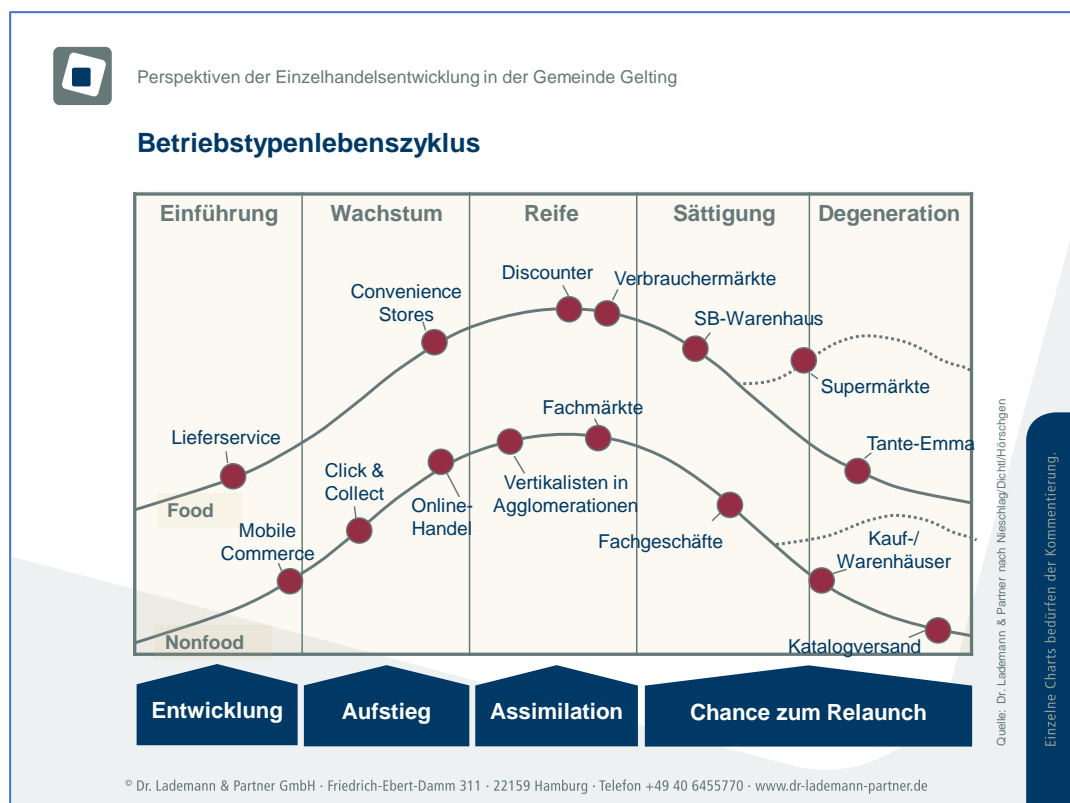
Perspektiven der Einzelhandelsentwicklung in der Gemeinde Gelting

Betriebstypenlebenszyklus

Einführung
Wachstum
Reife
Sättigung
Degeneration

Discounter
Verbrauchermärkte
Convenience Stores
SB-Warenhaus
Supermärkte
Lieferservice
Tante-Emma
Fachmärkte
Click & Collect
Online-Handel
Vertikalisten in Agglomerationen
Food
Mobile Commerce
Fachgeschäfte
Kauf-/ Warenhäuser
Nonfood
Katalogversand

Entwicklung
Aufstieg
Assimilation
Chance zum Relaunch

Quelle: Dr. Lademann & Partner nach Nieschlag/Dichtl/Hörschgen

Einzelne Charts bedürfen der Kommentierung.

© Dr. Lademann & Partner GmbH · Friedrich-Ebert-Damm 311 · 22159 Hamburg · Telefon +49 40 6455770 · www.dr-lademann-partner.de